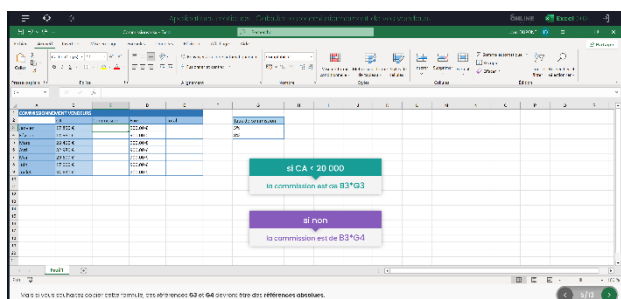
si CA < 20 000

la commission est de B3*G3

si non

la commission est de B3*G4

COMMISSIONNEMENT VENDEURS

Feuil1

Mais si vous souhaitez copier cette formule, ces références G3 et G4 devront être des références absolues.

5/10